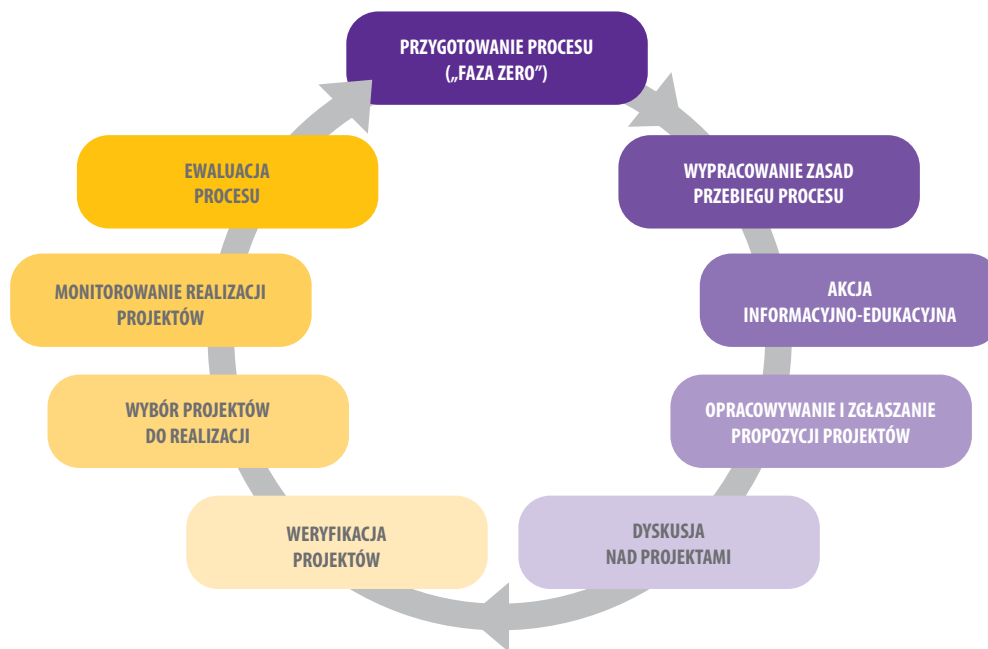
PRZYGOTOWANIE PROCESU („FAZA ZERO”)

WYPRACOWANIE ZASAD PRZEBIEGU PROCESU

AKCJA INFORMACYJNO-EDUKACYJNA

OPRACOWYWANIE I ZGŁASZANIE PROPOZYCJI PROJEKTÓW

DYSKUSJA NAD PROJEKTAMI

WERYFIKACJA PROJEKTÓW

WYBÓR PROJEKTÓW DO REALIZACJI

MONITOROWANIE REALIZACJI PROJEKTÓW

EWALUACJA PROCESU